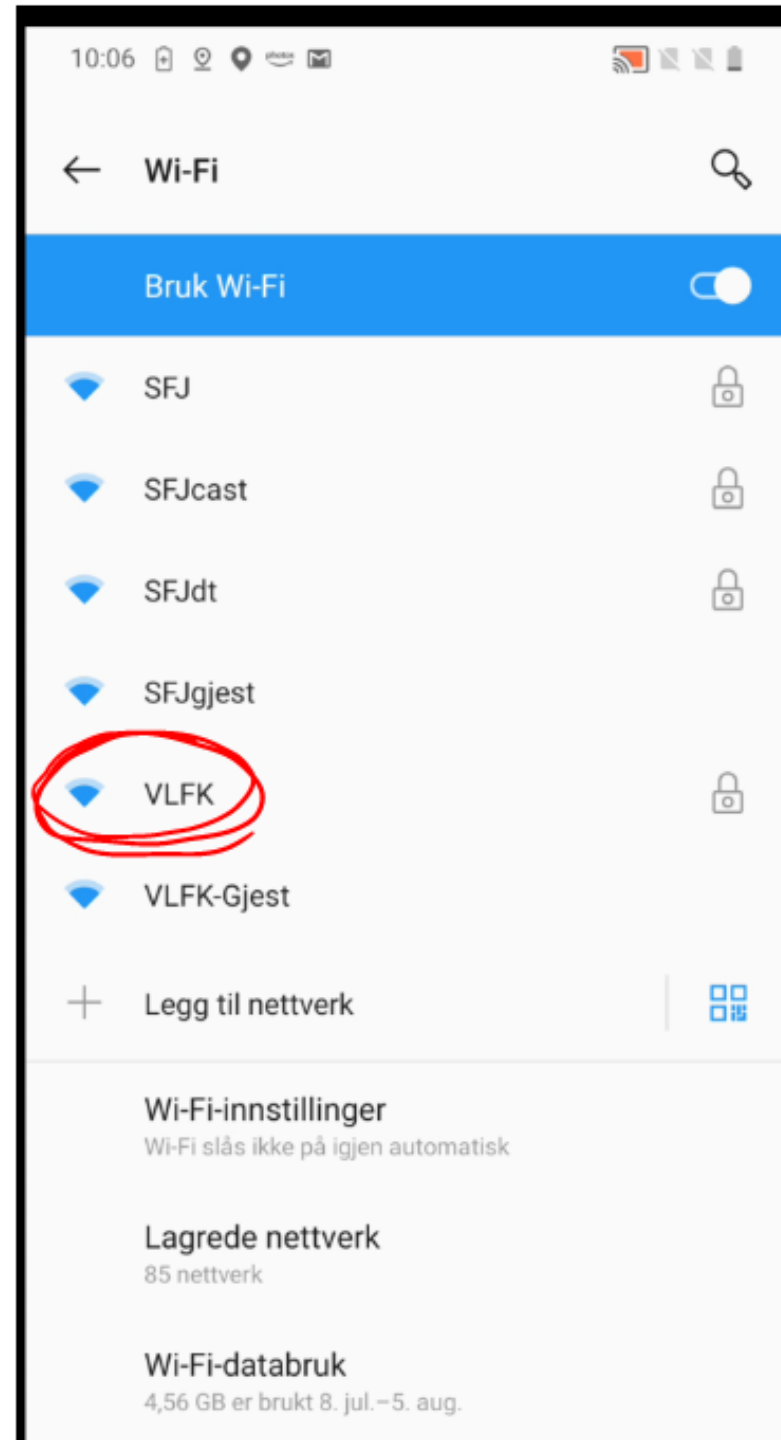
10:06

Wi-Fi

Bruk Wi-Fi

SFJ

SFJcast

SFJdt

SFJgjest

VLFK

VLFK-Gjest

Legg til nettverk

Wi-Fi-innstillinger
Wi-Fi slås ikke på igjen automatisk

Lagrede nettverk
85 nettverk

Wi-Fi-databruk
4,56 GB er brukt 8. jul.–5. aug.